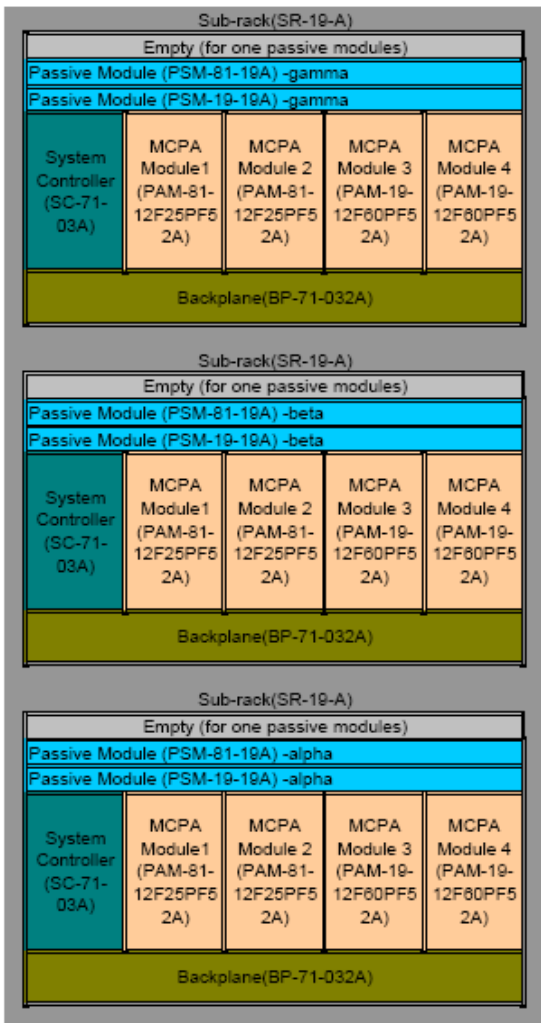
Sub-rack(SR-19-A)

Empty (for one passive modules)

Passive Module (PSM-81-19A) -gamma

Passive Module (PSM-19-19A) -gamma

System Controller (SC-71-03A)

MCPA Module1 (PAM-81-12F25PF52A)

MCPA Module 2 (PAM-81-12F25PF52A)

MCPA Module 3 (PAM-19-12F60PF52A)

MCPA Module 4 (PAM-19-12F60PF52A)

Backplane(BP-71-032A)

Sub-rack(SR-19-A)

Empty (for one passive modules)

Passive Module (PSM-81-19A) -beta

Passive Module (PSM-19-19A) -beta

System Controller (SC-71-03A)

MCPA Module1 (PAM-81-12F25PF52A)

MCPA Module 2 (PAM-81-12F25PF52A)

MCPA Module 3 (PAM-19-12F60PF52A)

MCPA Module 4 (PAM-19-12F60PF52A)

Backplane(BP-71-032A)

Sub-rack(SR-19-A)

Empty (for one passive modules)

Passive Module (PSM-81-19A) -alpha

Passive Module (PSM-19-19A) -alpha

System Controller (SC-71-03A)

MCPA Module1 (PAM-81-12F25PF52A)

MCPA Module 2 (PAM-81-12F25PF52A)

MCPA Module 3 (PAM-19-12F60PF52A)

MCPA Module 4 (PAM-19-12F60PF52A)

Backplane(BP-71-032A)